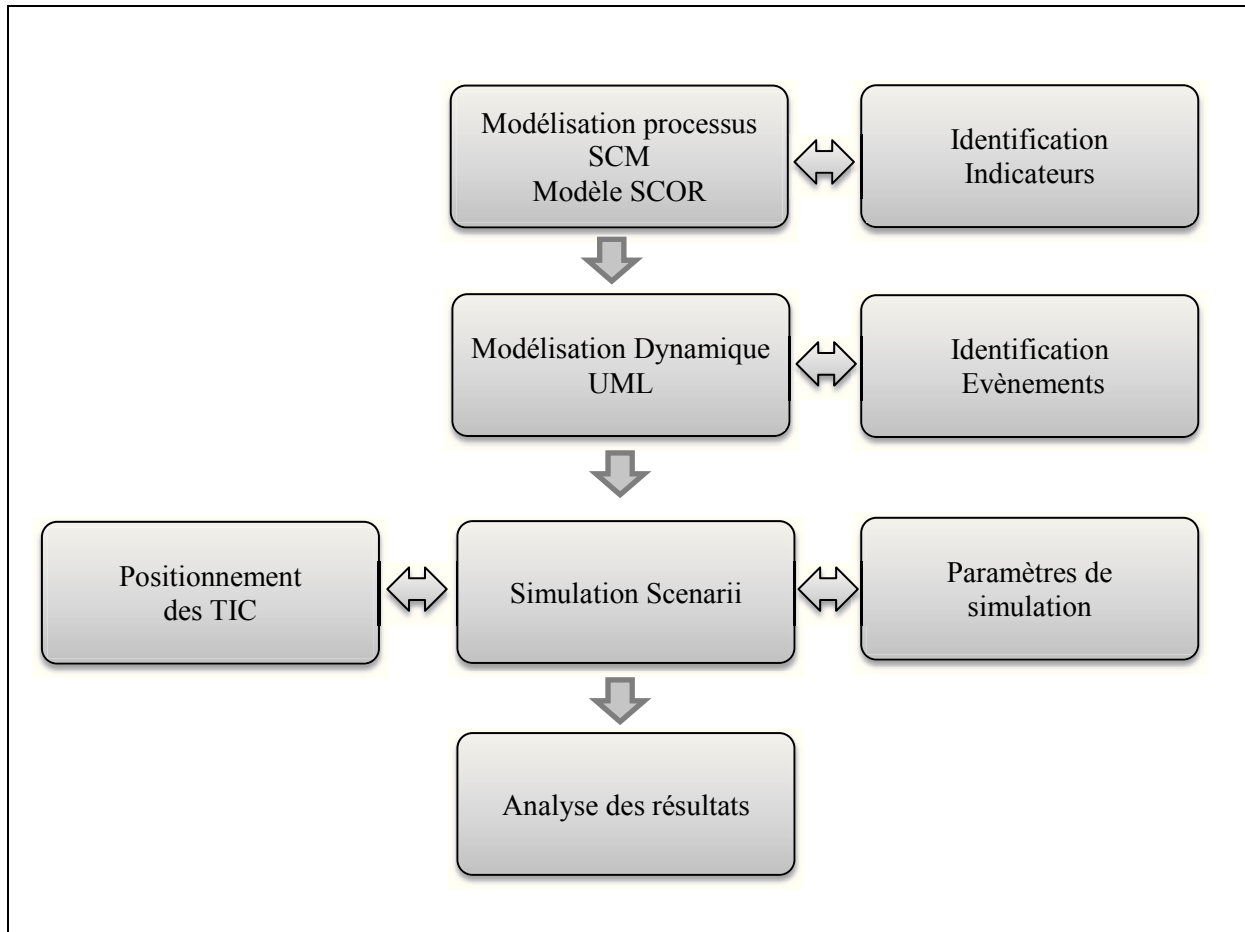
Modélisation processus SCM Modèle SCOR

Identification Indicateurs

Modélisation Dynamique UML

Identification Evènements

Positionnement des TIC

Simulation Scenarii

Paramètres de simulation

Analyse des résultats